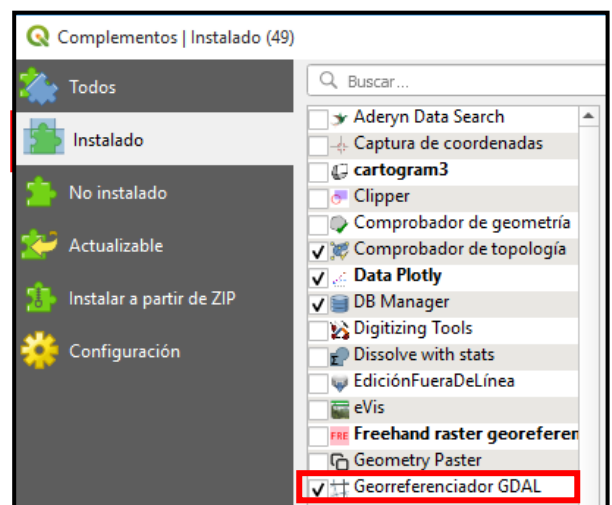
Complementos | Instalado (49)

Todos
Instalado
No instalado
Actualizable
Instalar a partir de ZIP
Configuración

Buscar...

Aderyn Data Search
Captura de coordenadas
cartogram3
Clipper
Comprobador de geometría
✓ Comprobador de topología
✓ Data Plotly
✓ DB Manager
Digitizing Tools
Dissolve with stats
EdiciónFueraDeLínea
eVis
FRE Freehand raster georeferen
Geometry Paster
✓ Georreferenciador GDAL